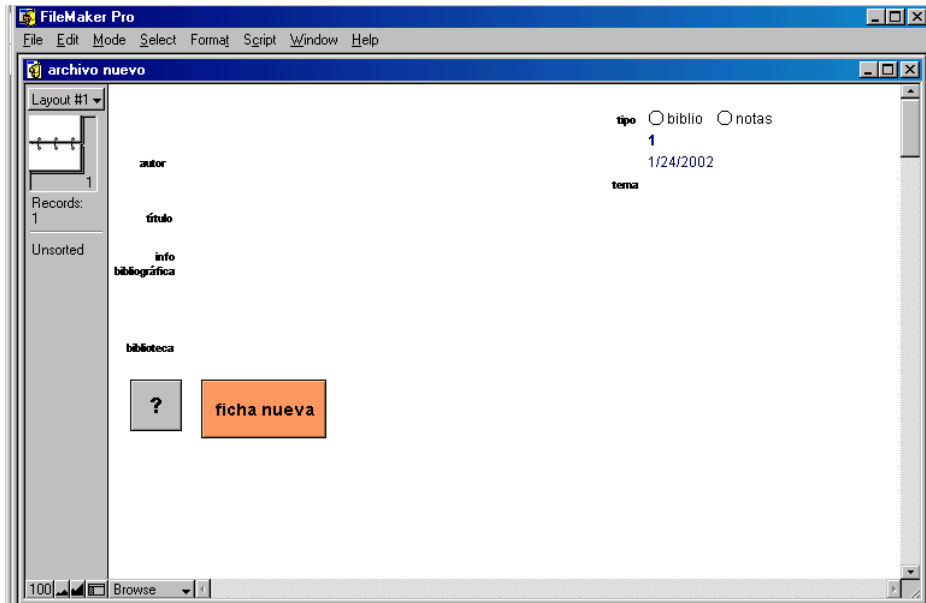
FileMaker Pro

File Edit Mode Select Format Script Window Help

archivo nuevo

Layout #1

1

Records:
1

Unsorted

tipo ◯ biblio ◯ notas

1

1/24/2002

tema

autor

título

info bibliográfica

biblioteca

?

ficha nueva

100 Browse